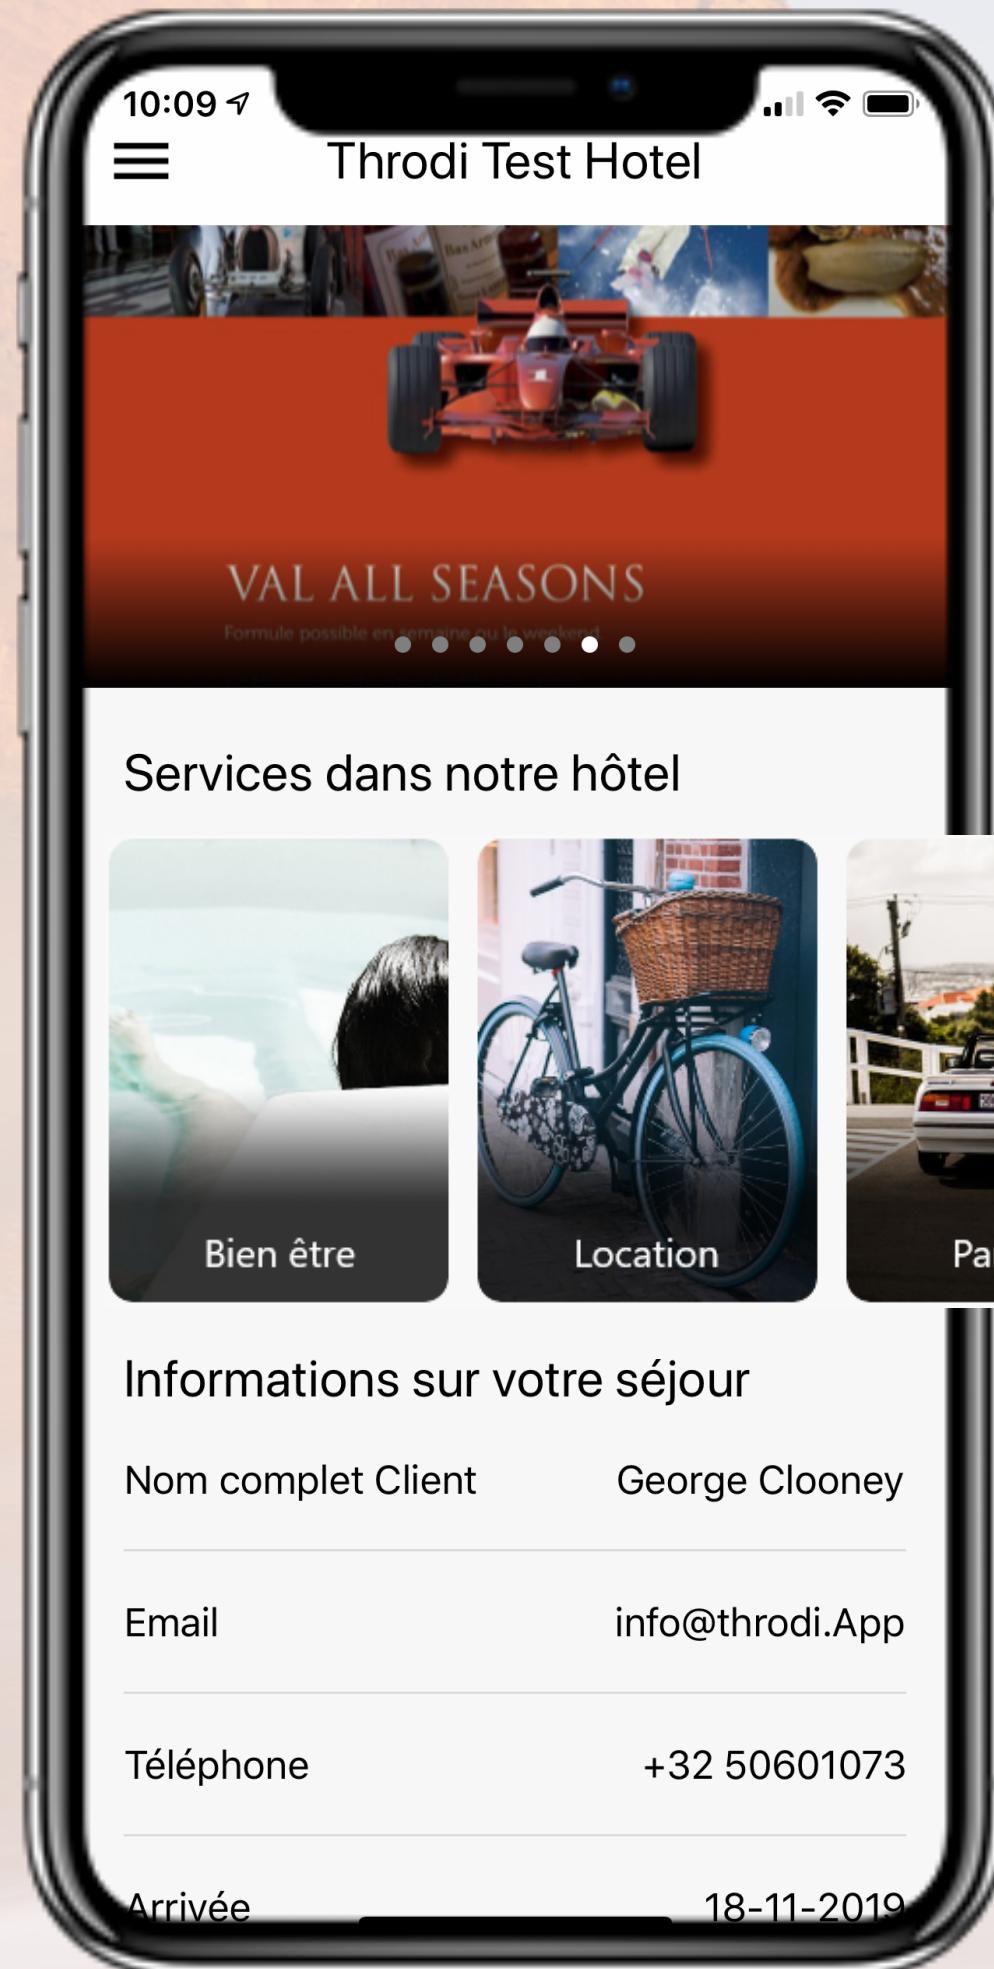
10:09

Throdi Test Hotel

VAL ALL SEASONS

Formule possible en semaine ou le weekend

Services dans notre hôtel

Bien être

Location

Pa

Informations sur votre séjour

Nom complet Client George Clooney

Email info@throdi.App

Téléphone +32 50601073

Arrivée 18-11-2019